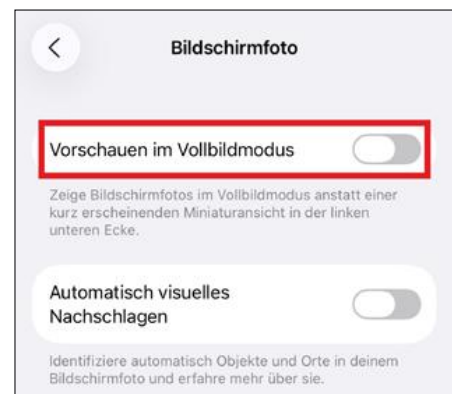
Bildschirmfoto

Vorschauen im Vollbildmodus

Zeige Bildschirmfotos im Vollbildmodus anstatt einer kurz erscheinenden Miniaturansicht in der linken unteren Ecke.

Automatisch visuelles Nachschlagen

Identifiziere automatisch Objekte und Orte in deinem Bildschirmfoto und erfahre mehr über sie.